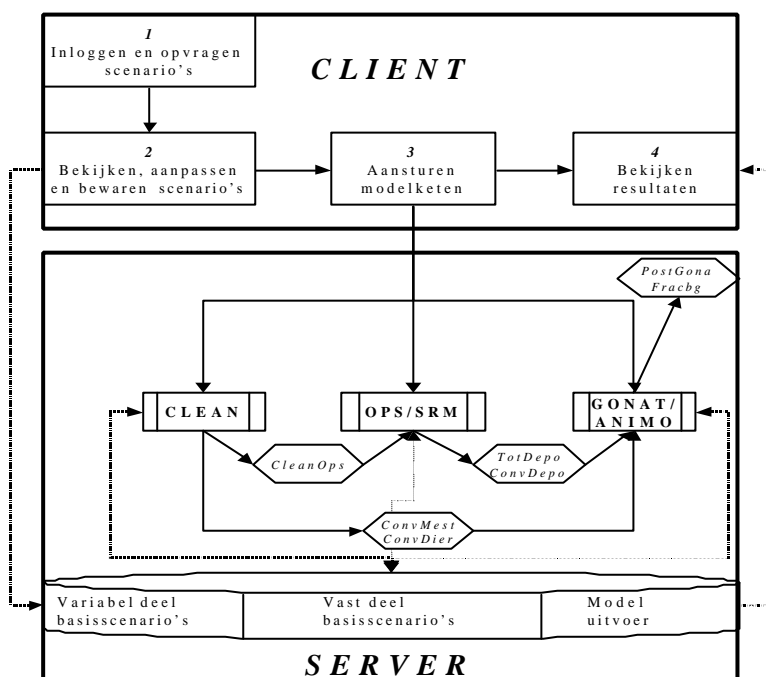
1
Inloggen en opvragen scenario's

CLIENT

2
Bekijken, aanpassen en bewaren scenario's

3
Aansturen modelketen

4
Bekijken resultaten

PostGona
Fracbg

CLEAN

OPS/SRM

GONAT/
ANIMO

CleanOps

TotDepo
ConvDepo

ConvMest
ConvDier

Variabel deel basisscenario's

Vast deel basisscenario's

Model uitvoer

SERVER